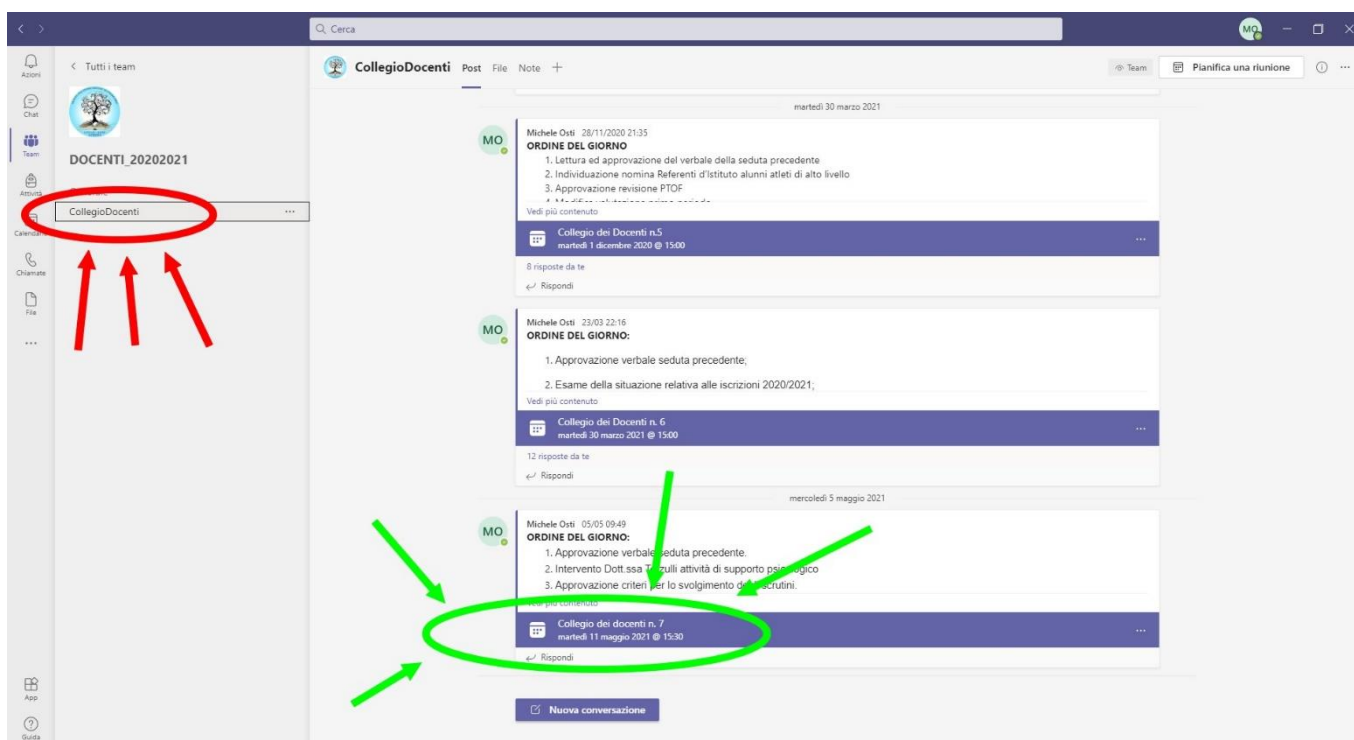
Cerca

MO

Azioni
Chat
Team
Attività
Calendario
Chiamate
File
...
App
Guida

< Tutti i team

DOCENTI_20202021

CollegioDocenti ...

CollegioDocenti Post File Note +

Team
Pianifica una riunione

martedì 30 marzo 2021

MO
Michele Osti 28/11/2020 21:35
ORDINE DEL GIORNO
1. Lettura ed approvazione del verbale della seduta precedente
2. Individuazione nomina Referenti d'Istituto alunni atleti di alto livello
3. Approvazione revisione PTOF
4. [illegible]
Vedi più contenuto

Collegio dei Docenti n.5
martedì 1 dicembre 2020 @ 15:00

8 risposte da te
Rispondi

MO
Michele Osti 23/03 22:16
ORDINE DEL GIORNO:

1. Approvazione verbale seduta precedente;

2. Esame della situazione relativa alle iscrizioni 2020/2021;
Vedi più contenuto

Collegio dei Docenti n. 6
martedì 30 marzo 2021 @ 15:00

12 risposte da te
Rispondi

mercoledì 5 maggio 2021

MO
Michele Osti 05/05 09:49
ORDINE DEL GIORNO:
1. Approvazione verbale seduta precedente.
2. Intervento Dott.ssa T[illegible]zulli attività di supporto psi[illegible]ogico
3. Approvazione criteri per lo svolgimento d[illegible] scrutini.
Vedi più contenuto

Collegio dei docenti n. 7
martedì 11 maggio 2021 @ 15:30

Rispondi

Nuova conversazione